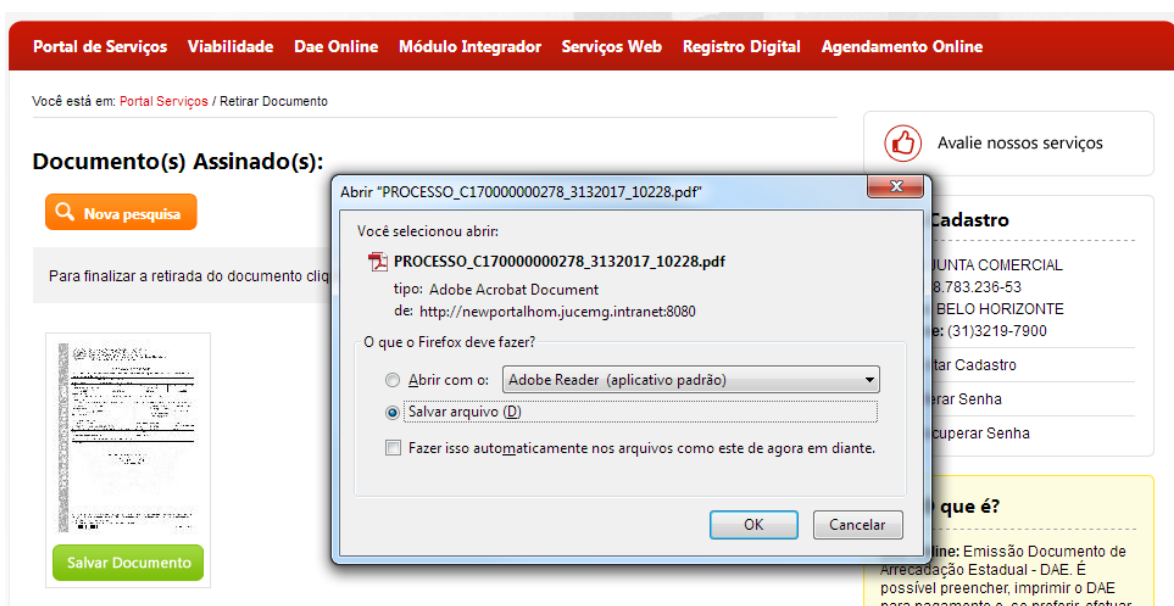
Portal de Serviços Viabilidade Dae Online Módulo Integrador Serviços Web Registro Digital Agendamento Online

Você está em: Portal Serviços / Retirar Documento

Documento(s) Assinado(s):

Nova pesquisa

Para finalizar a retirada do documento cli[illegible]

Salvar Documento

Avalie nossos serviços

Cadastro

JUNTA COMERCIAL
8.783.236-53
BELO HORIZONTE
e: (31)3219-7900

tar Cadastro
erar Senha
cuperar Senha

que é?

line: Emissão Documento de Arrecadação Estadual - DAE. É possível preencher, imprimir o DAE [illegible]

Abrir "PROCESSO_C170000000278_3132017_10228.pdf"

Você selecionou abrir:

PROCESSO_C170000000278_3132017_10228.pdf

tipo: Adobe Acrobat Document
de: http://newportalhom.jucemg.intranet:8080

O que o Firefox deve fazer?

Abrir com o: Adobe Reader (aplicativo padrão)

Salvar arquivo (D)

Fazer isso automaticamente nos arquivos como este de agora em diante.

OK Cancelar